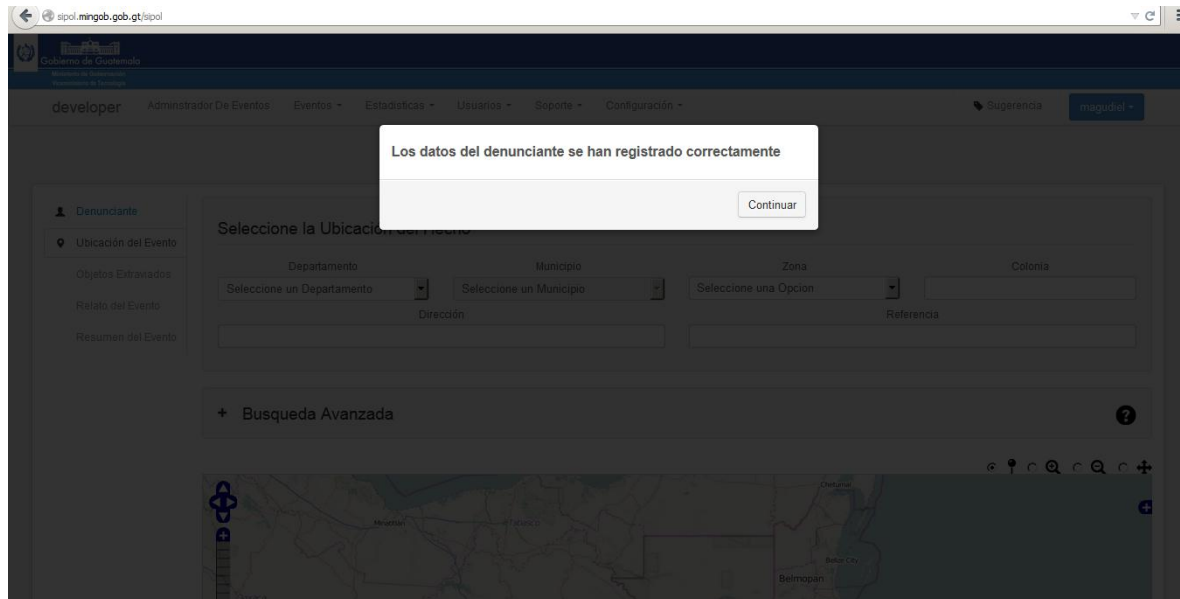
sipol.mingob.gob.gt/sipol

Gobierno de Guatemala
Ministerio de Gobernación
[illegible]

developer Administrador De Eventos Eventos Estadisticas Usuarios Soporte Configuración Sugerencia magudiel

Los datos del denunciante se han registrado correctamente

Continuar

Denunciante
Ubicación del Evento
Objetos Extraviados
Relato del Evento
Resumen del Evento

Seleccione la Ubicación del Hecho

Departamento
Seleccione un Departamento
Municipio
Seleccione un Municipio
Zona
Seleccione una Opcion
Colonia
Dirección
Referencia

+ Busqueda Avanzada

Belmopan